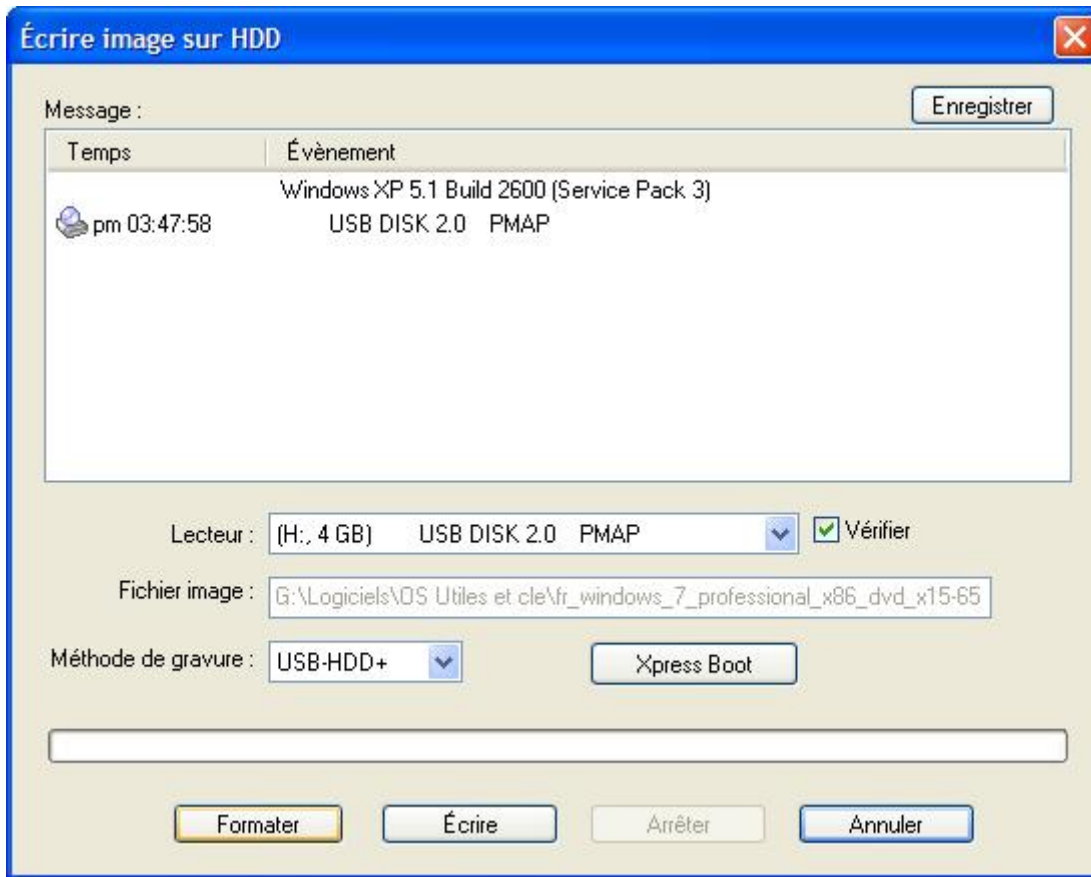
Écrire image sur HDD

Message :

Enregistrer

| Temps | Évènement |
|---|---|
| | Windows XP 5.1 Build 2600 (Service Pack 3) |
| pm 03:47:58 | USB DISK 2.0 PMAP |

Lecteur : (H:, 4 GB) USB DISK 2.0 PMAP

Vérifier

Fichier image : G:\Logiciels\OS Utiles et cle\fr_windows_7_professional_x86_dvd_x15-65

Méthode de gravure : USB-HDD+

Xpress Boot

Formater

Écrire

Arrêter

Annuler